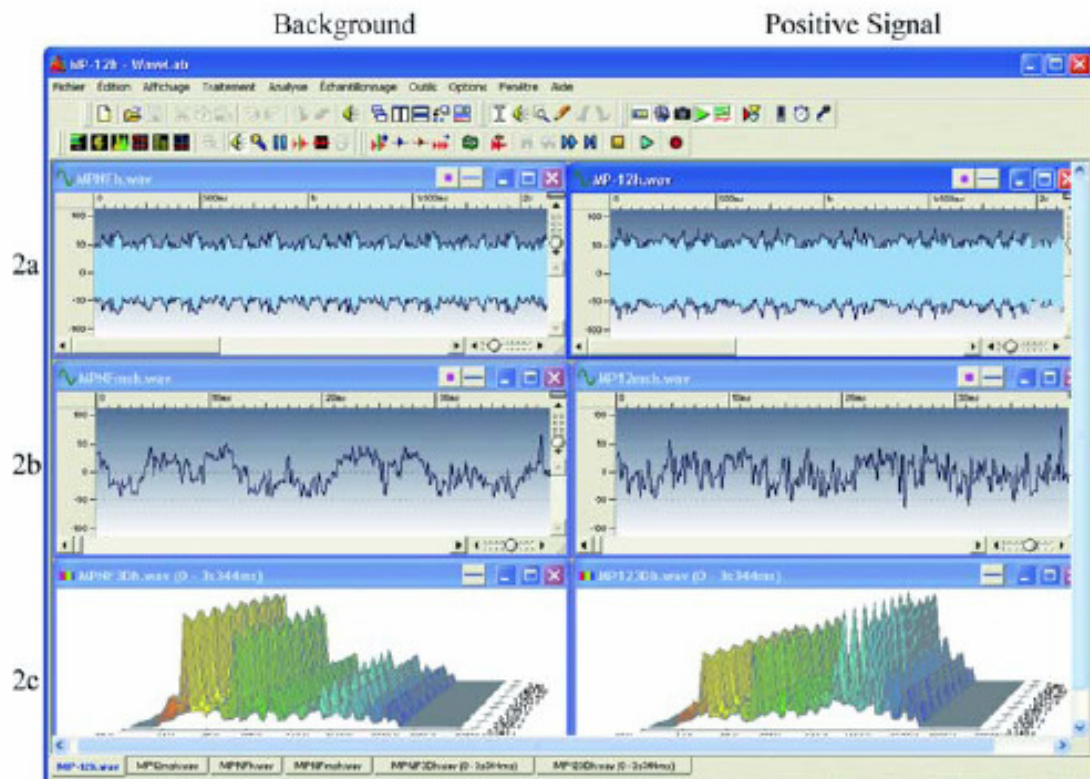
Background

Positive Signal

MP-12b - Wave.ab

Fichier Édition Affichage Traitement Analyse Échantillonnage Outils Options Fenêtre Aide

MPNFh.wav

0 500ms 1s 1500ms 2s

100 50 0 -50 -100

MP-12h.wav

0 500ms 1s 1500ms 2s

100 50 0 -50 -100

2a

MPNFmch.wav

0 10ms 20ms 30ms

100 50 0 -50 -100

MP12mch.wav

0 10ms 20ms 30ms

100 50 0 -50 -100

2b

MPNF3Dh.wav (0 - 3s344ms)

MP123Dh.wav (0 - 3s344ms)

2c

MP-12h.wav MP12mch.wav MPNFh.wav MPNFmch.wav MPNF3Dh.wav (0 - 3s344ms) MP123Dh.wav (0 - 3s344ms)